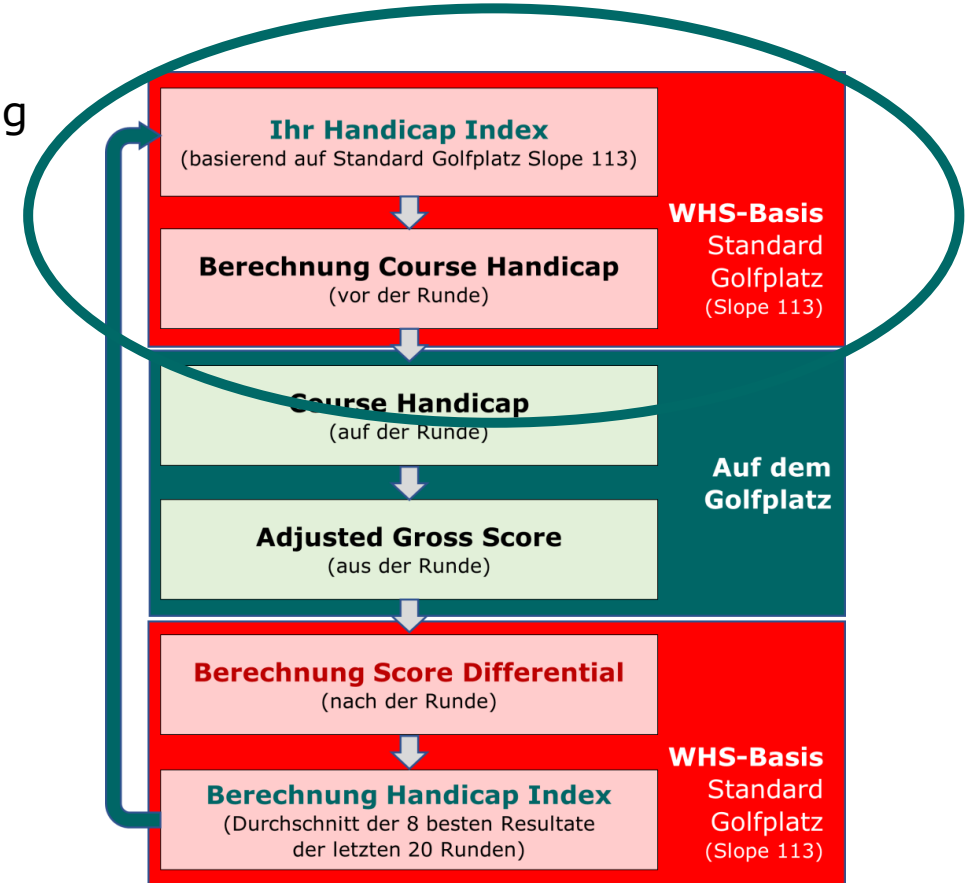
g

Ihr Handicap Index
(basierend auf Standard Golfplatz Slope 113)

Berechnung Course Handicap
(vor der Runde)

WHS-Basis
Standard
Golfplatz
(Slope 113)

Course Handicap
(auf der Runde)

Adjusted Gross Score
(aus der Runde)

Auf dem
Golfplatz

Berechnung Score Differential
(nach der Runde)

Berechnung Handicap Index
(Durchschnitt der 8 besten Resultate der letzten 20 Runden)

WHS-Basis
Standard
Golfplatz
(Slope 113)